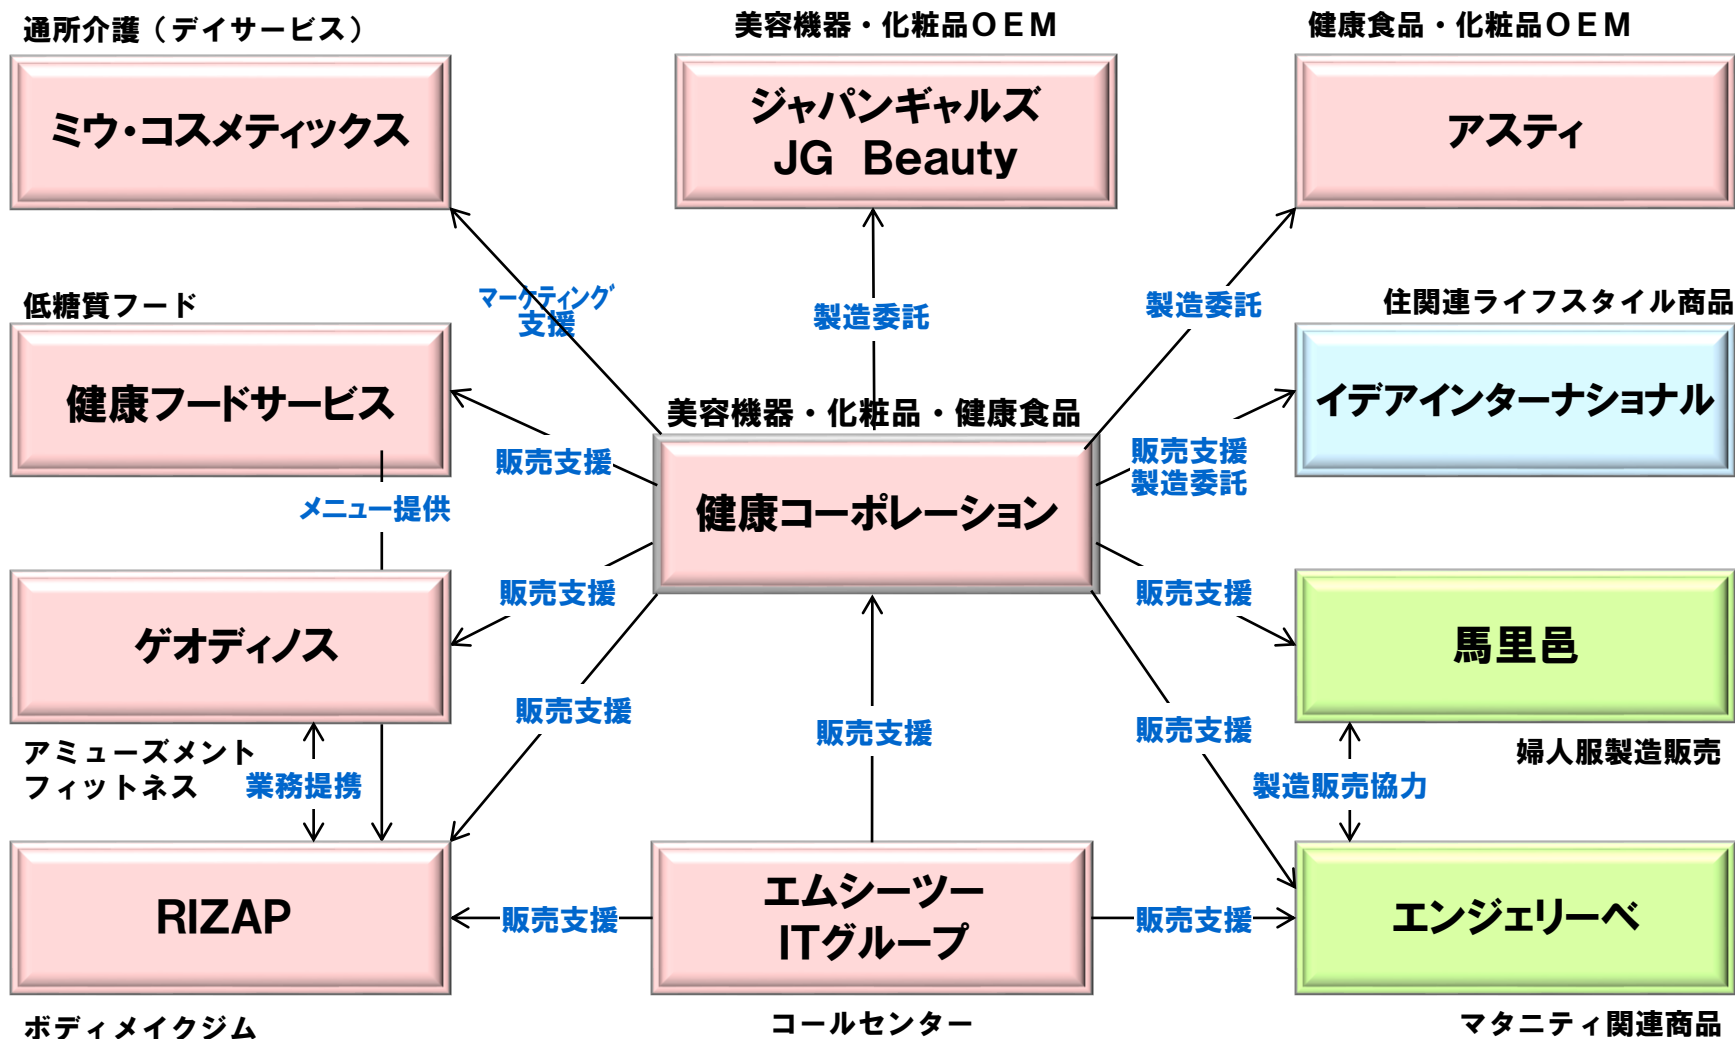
通所介護（デイサービス）

ミウ・コスメティックス

美容機器・化粧品ＯＥＭ

ジャパンギャルズ
JG Beauty

健康食品・化粧品ＯＥＭ

アスティ

低糖質フード

マーケティング
支援

製造委託

製造委託

住関連ライフスタイル商品

健康フードサービス

美容機器・化粧品・健康食品

イデアインターナショナル

販売支援

販売支援
製造委託

健康コーポレーション

メニュー提供

販売支援

販売支援

ゲオディノス

馬里邑

販売支援

販売支援

販売支援

アミューズメント
フィットネス

業務提携

婦人服製造販売

製造販売協力

RIZAP

販売支援

エムシーツー
ITグループ

販売支援

エンジェリーベ

ボディメイクジム

コールセンター

マタニティ関連商品